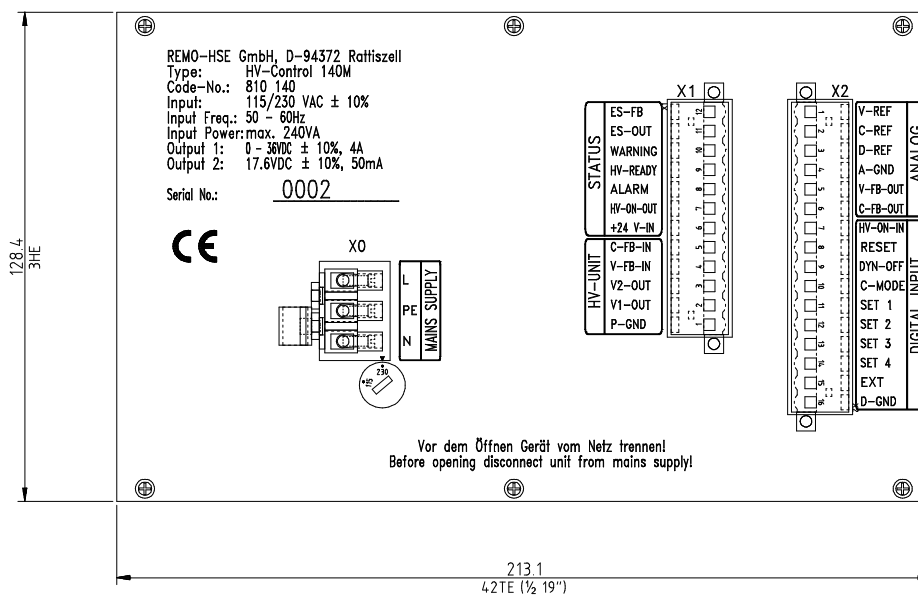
REMO-HSE GmbH, D-94372 Rattiszell
Type: HV-Control 140M
Code-No.: 810 140
Input: 115/230 VAC ± 10%
Input Freq.: 50 - 60Hz
Input Power: max. 240VA
Output 1: 0 - 36VDC ± 10%, 4A
Output 2: 17.6VDC ± 10%, 50mA

Serial No.: 0002

CE

X0

L
PE
N
MAINS SUPPLY

230
115

X1

STATUS
ES-FB
ES-OUT
WARNING
HV-READY
ALARM
HV-ON-OUT
+24 V-IN

HV-UNIT
C-FB-IN
V-FB-IN
V2-OUT
V1-OUT
P-GND

12 11 10 9 8 7 6 5 4 3 2 1

X2

1 2 3 4 5 6 7 8 9 10 11 12 13 14 15 16

V-REF
C-REF
D-REF
A-GND
V-FB-OUT
C-FB-OUT
ANALOG

HV-ON-IN
RESET
DYN-OFF
C-MODE
SET 1
SET 2
SET 3
SET 4
EXT
D-GND
DIGITAL INPUT

Vor dem Öffnen Gerät vom Netz trennen!
Before opening disconnect unit from mains supply!

128.4
3HE

213.1
42TE (½ 19")